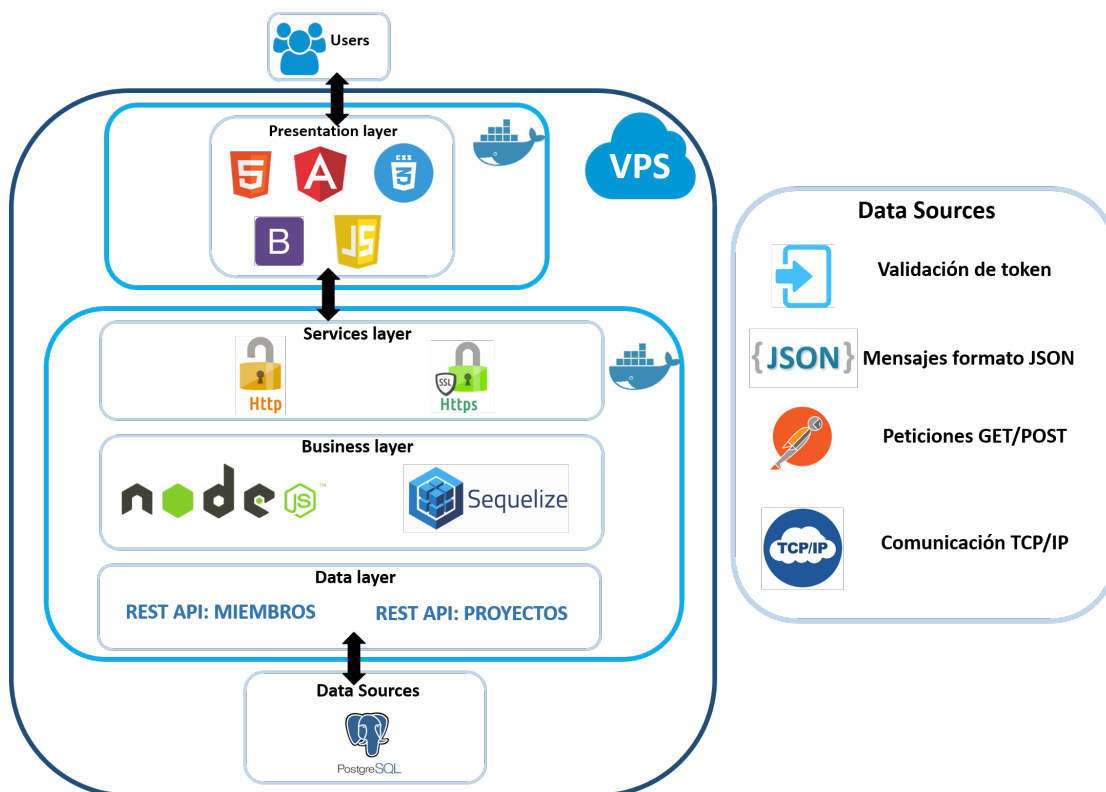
Users

Presentation layer

5 A CSS B JS

VPS

Services layer

Http

SSL Https

Business layer

node JS

Sequelize

Data layer

REST API: MIEMBROS

REST API: PROYECTOS

Data Sources

PostgreSQL

Data Sources

Validación de token

{JSON} Mensajes formato JSON

Peticiones GET/POST

TCP/IP Comunicación TCP/IP